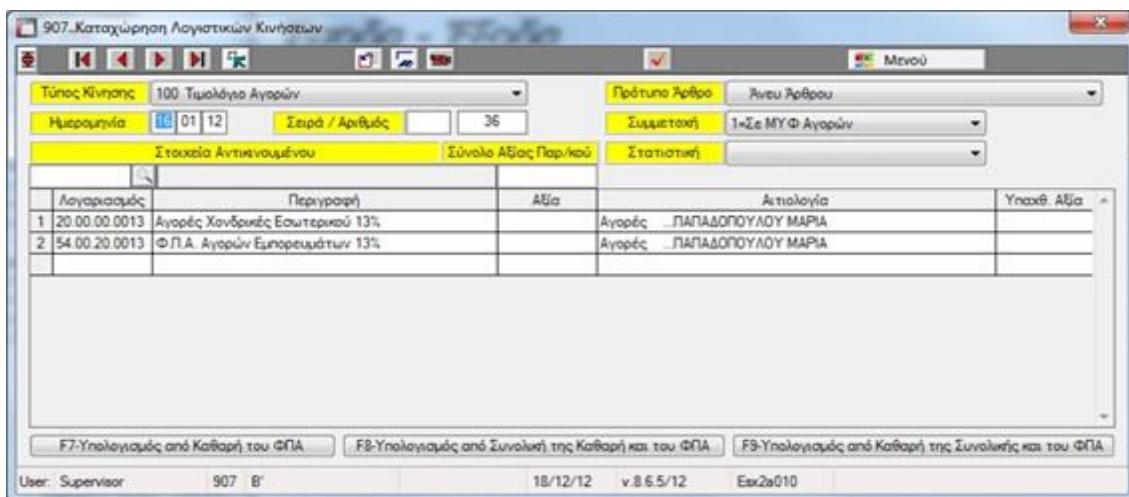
907..Καταχώρηση Λογιστικών Κινήσεων

Μενού

Τύπος Κίνησης | 100 Τιμολόγιο Αγορών
Πρότυπο Άρθρο | Άνευ Άρθρου
Ημερομηνία | 16 | 01 | 12
Σειρά / Αριθμός | | 36
Συμμετοχή | 1=Σε ΜΥΦ Αγορών
Στοιχεία Αντικειμένου
Σύνολο Αξίας Παρ/κού
Στατιστική

| | Λογαριασμός | Περιγραφή | Αξία | Αιτιολογία | Υποχθ. Αξία |
|---|---|---|---|---|---|
| 1 | 20.00.00.0013 | Αγορές Χονδρικές Εσωτερικού 13% | | Αγορές ...ΠΑΠΑΔΟΠΟΥΛΟΥ ΜΑΡΙΑ | |
| 2 | 54.00.20.0013 | Φ.Π.Α. Αγορών Εμπορευμάτων 13% | | Αγορές ...ΠΑΠΑΔΟΠΟΥΛΟΥ ΜΑΡΙΑ | |

F7-Υπολογισμός από Καθαρή του ΦΠΑ
F8-Υπολογισμός από Συνολική της Καθαρή και του ΦΠΑ
F9-Υπολογισμός από Καθαρή της Συνολικής και του ΦΠΑ

User: Supervisor | 907 B' | 18/12/12 | v.8.6.5/12 | Esx2a010